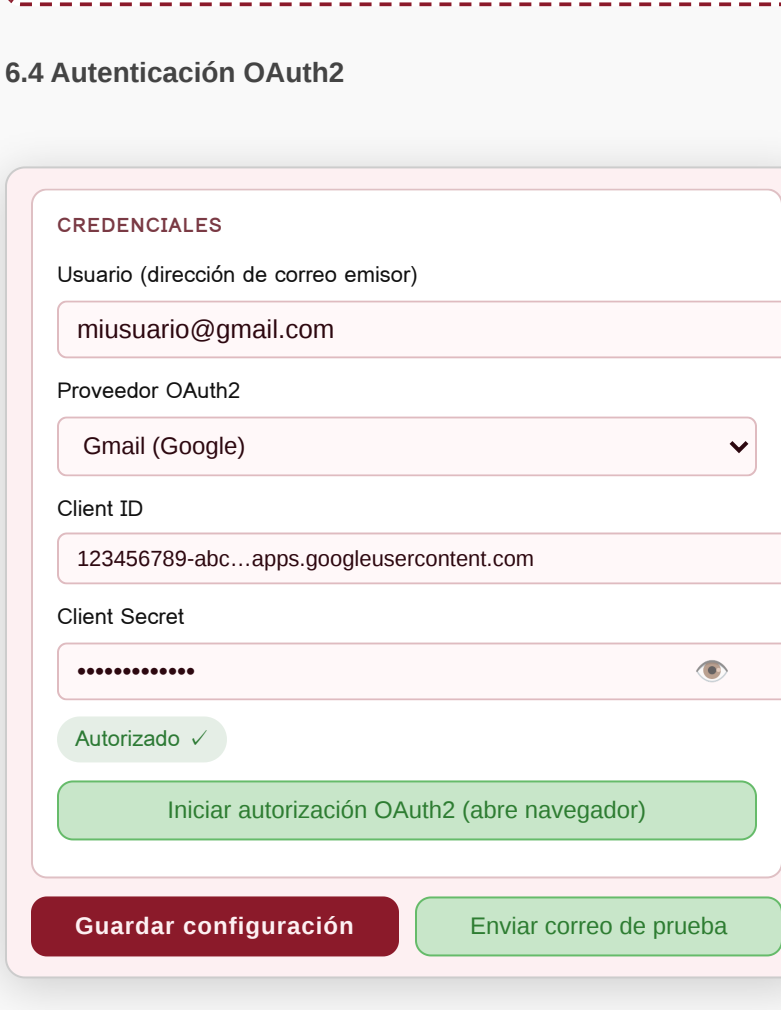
6.4 Autenticación OAuth2

CREDENCIALES

Usuario (dirección de correo emisor)

miusuario@gmail.com

Proveedor OAuth2

Gmail (Google)

Client ID

123456789-abc…apps.googleusercontent.com

Client Secret

•••••••••••••

Autorizado ✓

Iniciar autorización OAuth2 (abre navegador)

Guardar configuración

Enviar correo de prueba